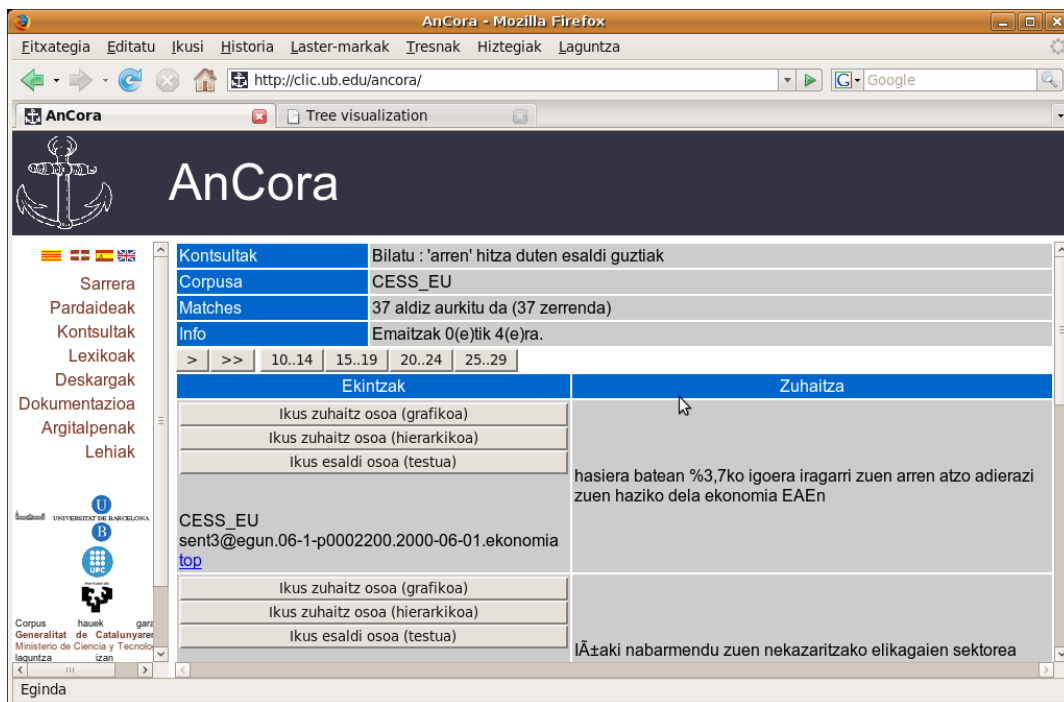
AnCora - Mozilla Firefox

Fitxategia Editatu Ikusi Historia Laster-markak Tresnak Hiztegiak Laguntza

http://clic.ub.edu/ancora/

Google

AnCora

Tree visualization

AnCora

Sarrera
Pardaideak
Kontsultak
Lexikoak
Deskargak
Dokumentazioa
Argitalpenak
Lehiak

UNIVERSITAT DE BARCELONA

UPC

Corpus hauek gara
Generalitat de Catalunya
Ministerio de Ciencia y Tecnolo
laguntza izan

| Kontsultak | Bilatu : 'arren' hitza duten esaldi guztiak |
|---|---|
| Corpusa | CESS_EU |
| Matches | 37 aldiz aurkitu da (37 zerrenda) |
| Info | Emaitzak 0(e)tik 4(e)ra. |

> >> 10..14 15..19 20..24 25..29

| Ekintzak | Zuhaitza |
|---|---|
| Ikus zuhaitz osoa (grafikoa) Ikus zuhaitz osoa (hierarkikoa) Ikus esaldi osoa (testua) CESS_EU sent3@egun.06-1-p0002200.2000-06-01.ekonomia top | hasiera batean %3,7ko igoera iragarri zuen arren atzo adierazi zuen haziko dela ekonomia EAEn |
| Ikus zuhaitz osoa (grafikoa) Ikus zuhaitz osoa (hierarkikoa) Ikus esaldi osoa (testua) | IÃ±aki nabarmendu zuen nekazaritzako elikagaien sektorea |

Eginda